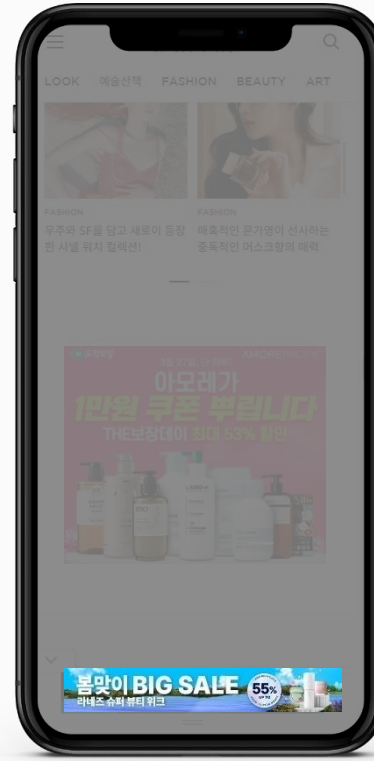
LOOK 예술산책 FASHION BEAUTY ART

FASHION
우주와 SF를 담고 새로이 등장한 샤넬 워치 컬렉션!

FASHION
매혹적인 은가영이 선사하는 중독적인 머스크향의 매력

아모레가
1만원 쿠폰 뿌립니다
THE보장데이 최대 53% 할인

봄맞이 BIG SALE 55%
라네즈 슈퍼 뷰티 위크